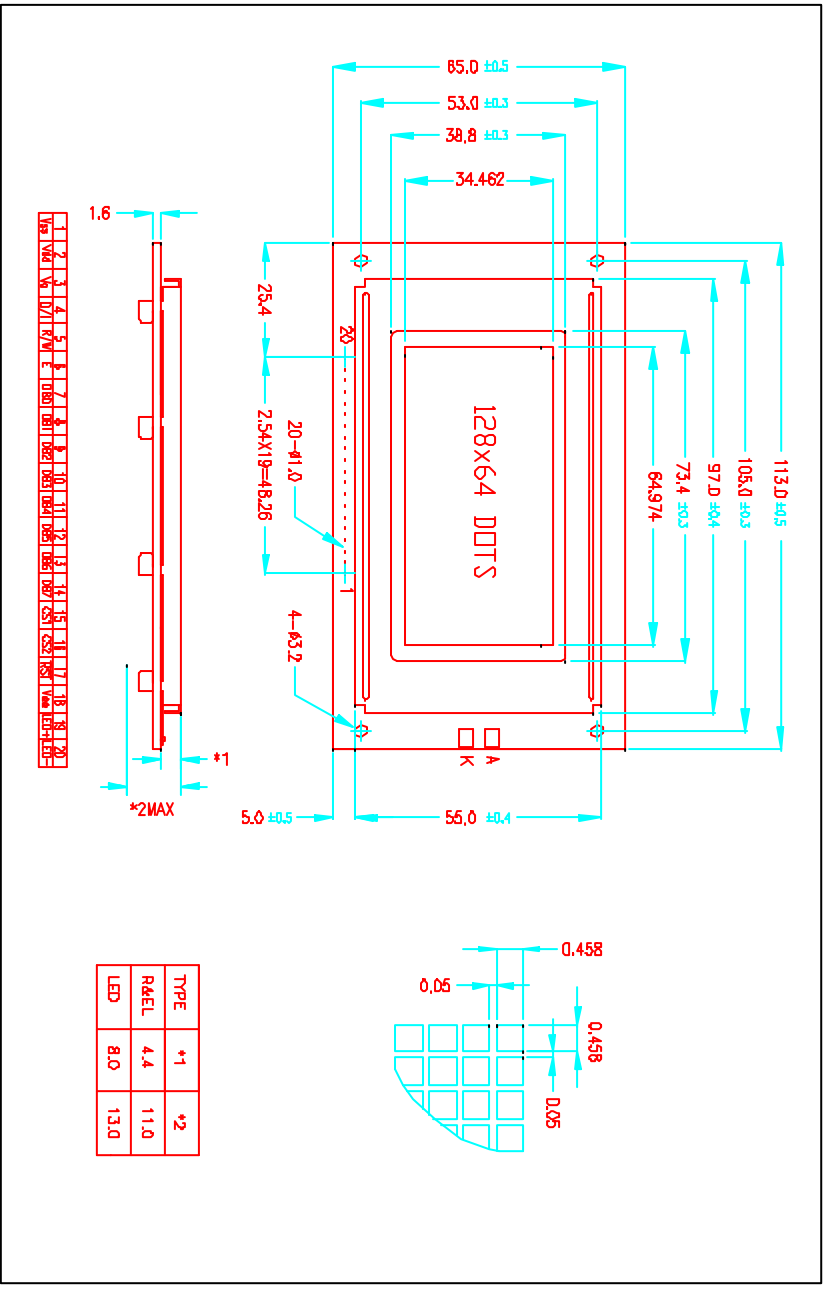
65.0 ±0.5
53.0 ±0.3
38.8 ±0.3
34.462

1.6

| 1 | 2 | 3 | 4 | 5 | 6 | 7 | 8 | 9 | 10 | 11 | 12 | 13 | 14 | 15 | 16 | 17 | 18 | 19 | 20 |
|---|---|---|---|---|---|---|---|---|---|---|---|---|---|---|---|---|---|---|---|
| Vss | Vdd | Vo | D/I | R/W | E | DB0 | DB1 | DB2 | DB3 | DB4 | DB5 | DB6 | DB7 | CS1 | CS2 | RST | Vee | LED+ | LED- |

25.4
20
2.54X19=48.26
20-Ø1.0
1
4-Ø3.2
128X64 DOTS
64.974
73.4 ±0.3
97.0 ±0.4
105.0 ±0.3
113.0 ±0.5
K A
*1
*2MAX
5.0 ±0.5
55.0 ±0.4

| TYPE | *1 | *2 |
|---|---|---|
| R&EL | 4.4 | 11.0 |
| LED | 8.0 | 13.0 |

0.458
0.05
0.458
0.05